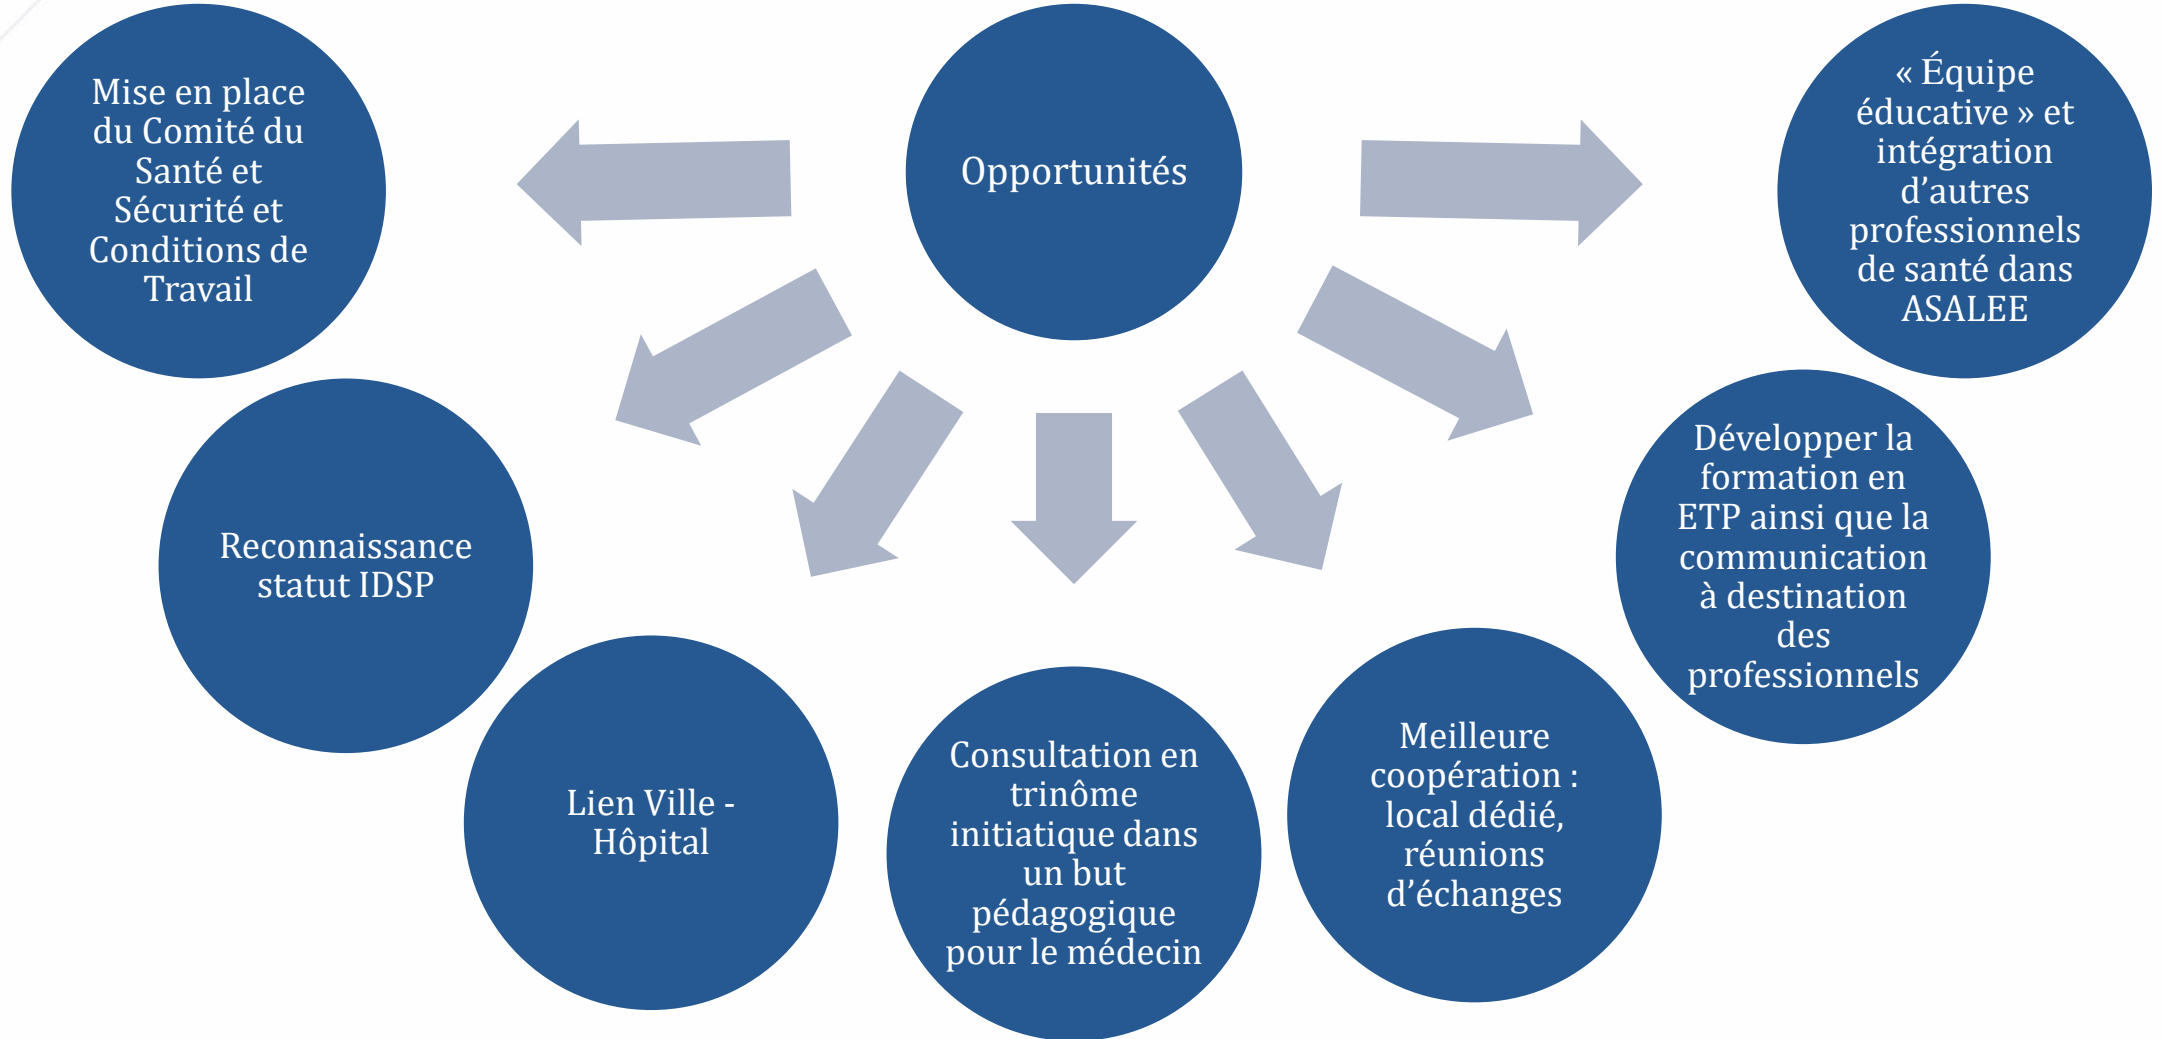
Opportunités

Mise en place du Comité du Santé et Sécurité et Conditions de Travail

Reconnaissance statut IDSP

Lien Ville - Hôpital

Consultation en trinôme initiatique dans un but pédagogique pour le médecin

Meilleure coopération : local dédié, réunions d'échanges

Développer la formation en ETP ainsi que la communication à destination des professionnels

« Équipe éducative » et intégration d'autres professionnels de santé dans ASALEE